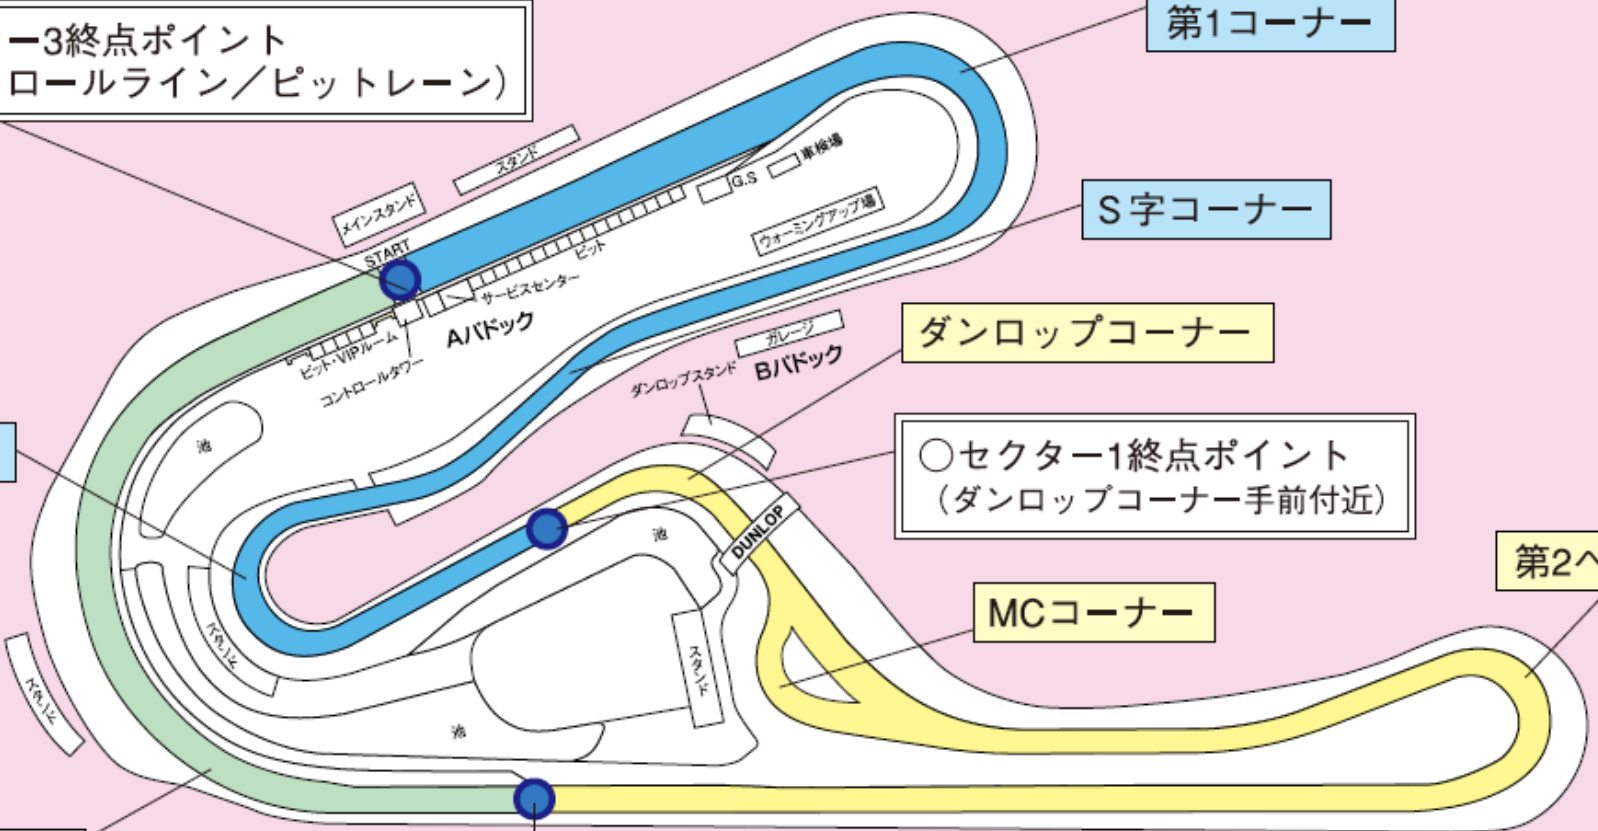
ー3終点ポイント
ロールライン／ピットレーン)

第1コーナー

スタンド
メインスタンド
START
G.S
車検場
ピット
ウォーミングアップ場
サービスセンター

S字コーナー

Aパドック
ピット・VIPルーム
コントロールタワー
ガレージ
Bパドック
ダンロップスタンド

ダンロップコーナー

池

○セクター1終点ポイント
(ダンロップコーナー手前付近)

DUNLOP
池
スタンド
スタンド
スタンド
池

第2へ

MCコーナー